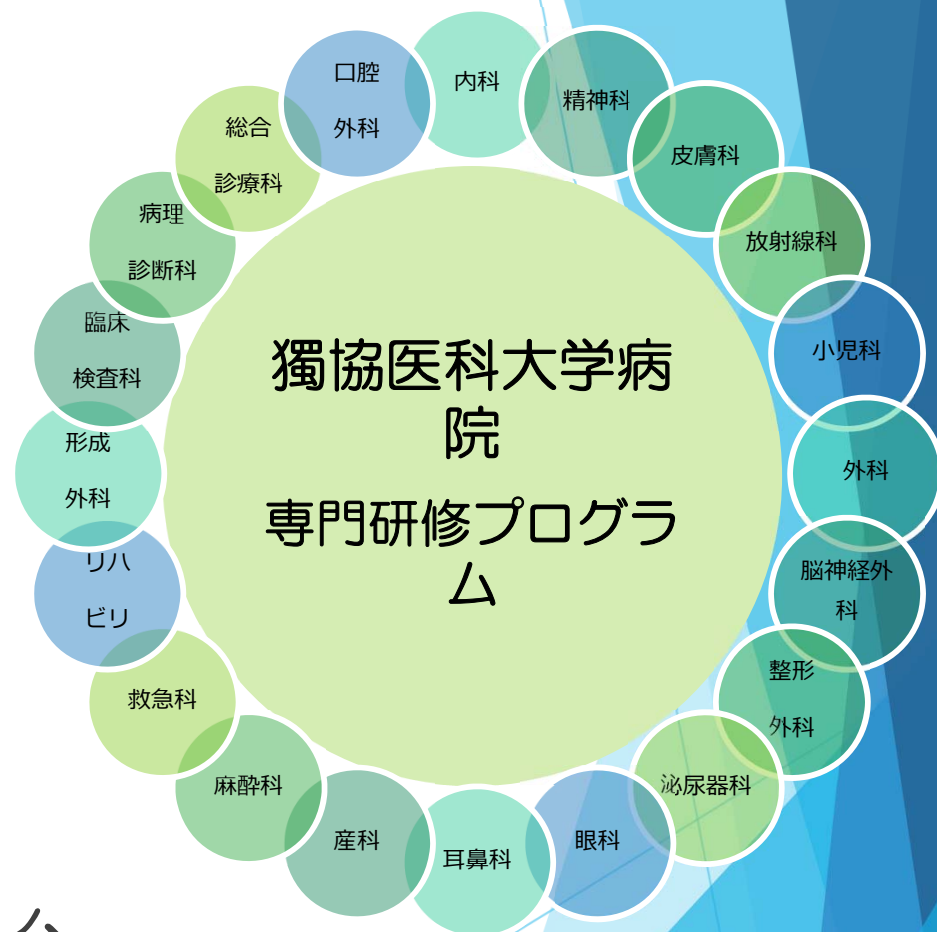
獨協医科大学病院

専門研修プログラム

内科

精神科

皮膚科

放射線科

小児科

外科

脳神経外科

整形外科

泌尿器科

眼科

耳鼻科

産科

麻酔科

救急科

リハビリ

形成外科

臨床検査科

病理診断科

総合診療科

口腔外科